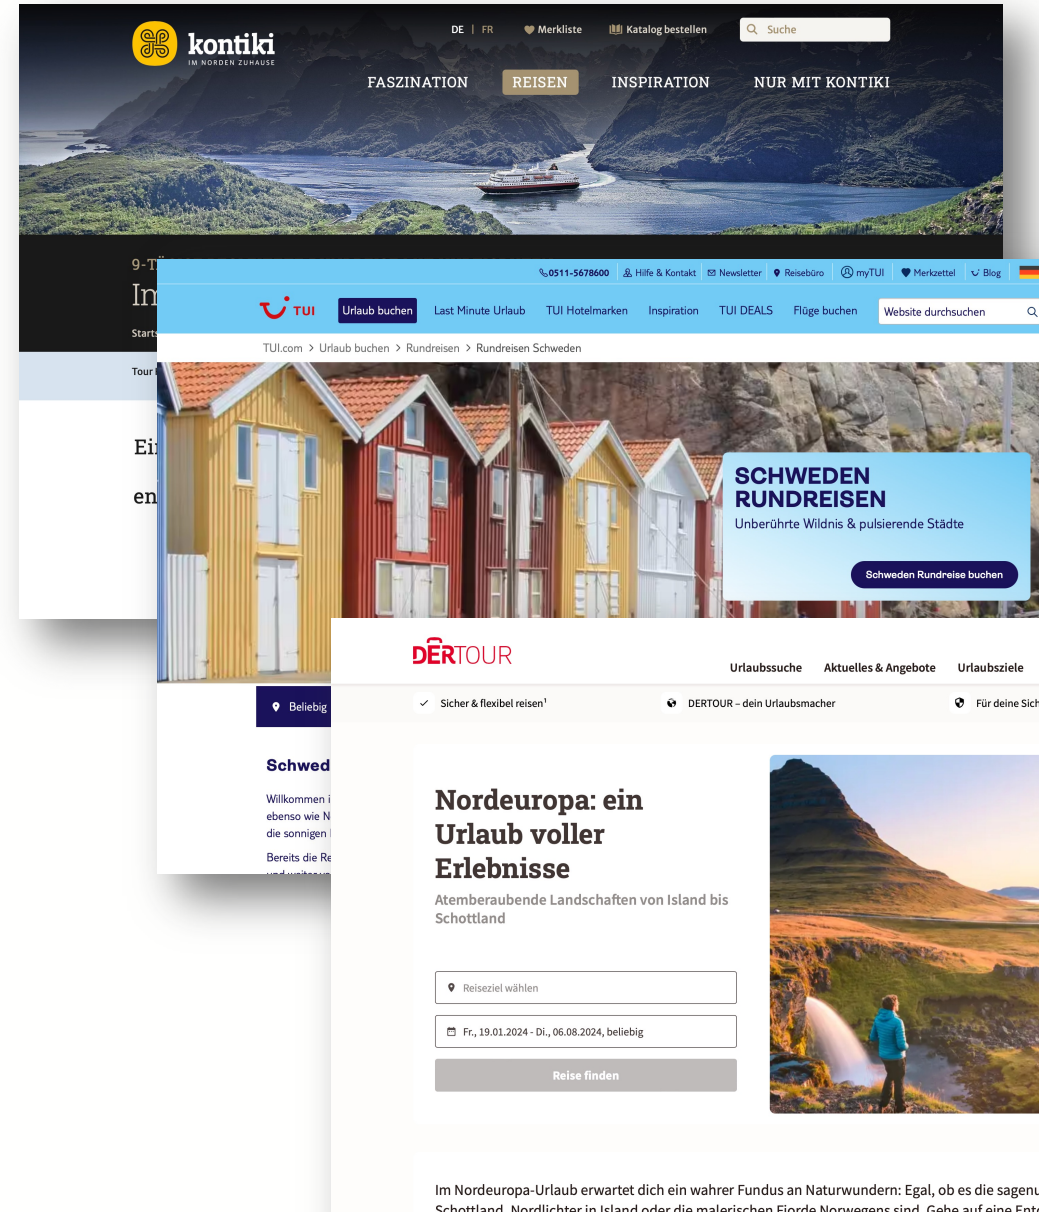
kontiki
IM NORDEN ZUHAUSE

DE | FR

Merkliste

Katalog bestellen

Suche

FASZINATION

REISEN

INSPIRATION

NUR MIT KONTIKI

9-T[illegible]

In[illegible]

Starts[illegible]

Tour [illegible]

Ei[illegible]

en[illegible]

0511-5678600

Hilfe & Kontakt

Newsletter

Reisebüro

myTUI

Merkzettel

Blog

TUI

Urlaub buchen

Last Minute Urlaub

TUI Hotelmarken

Inspiration

TUI DEALS

Flüge buchen

Website durchsuchen

TUI.com > Urlaub buchen > Rundreisen > Rundreisen Schweden

SCHWEDEN RUNDREISEN

Unberührte Wildnis & pulsierende Städte

Schweden Rundreise buchen

Beliebig

Schwed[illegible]

Willkommen i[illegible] ebenso wie N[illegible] die sonnigen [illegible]

Bereits die Re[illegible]

DERTOUR

Urlaubssuche

Aktuelles & Angebote

Urlaubsziele

Sicher & flexibel reisen¹

DERTOUR – dein Urlaubsmacher

Für deine Sich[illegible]

Nordeuropa: ein Urlaub voller Erlebnisse

Atemberaubende Landschaften von Island bis Schottland

Reiseziel wählen

Fr., 19.01.2024 - Di., 06.08.2024, beliebig

Reise finden

Im Nordeuropa-Urlaub erwartet dich ein wahrer Fundus an Naturwundern: Egal, ob es die sagenu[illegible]